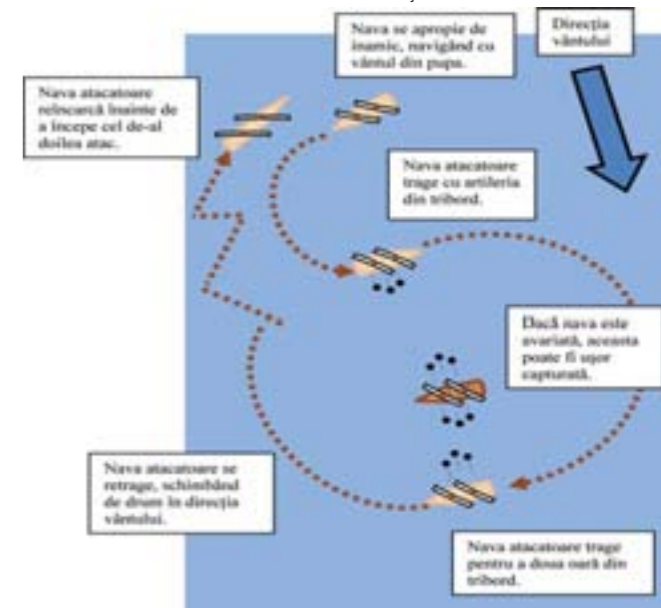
Nava se apropie de inamic, navigând cu vântul din pupa.

Direcția vântului

Nava atacatoare relansează înainte de a începe cel de-al doilea atac.

Nava atacatoare trage cu artileria din tribord.

Dacă nava este avariată, aceasta poate fi ușor capturată.

Nava atacatoare se retrage, schimbând de drum în direcția vântului.

Nava atacatoare trage pentru a doua oară din tribord.